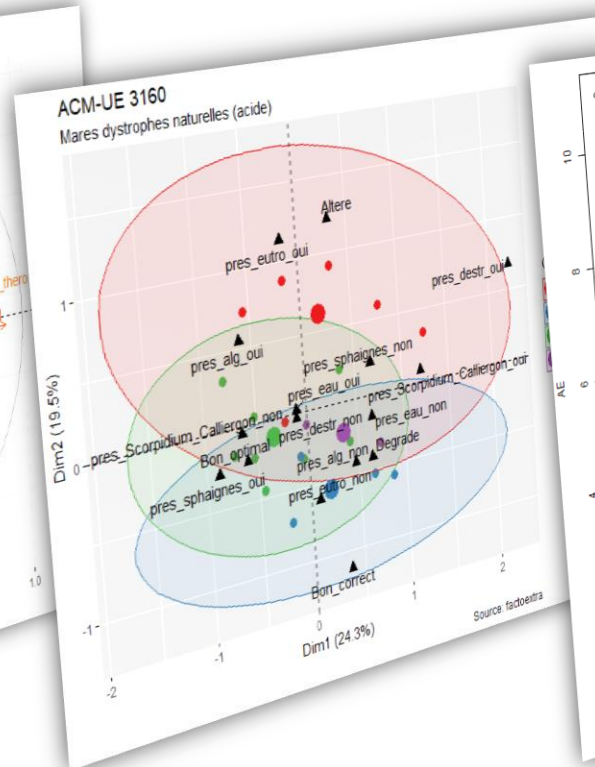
ACM-UE 3160
Mares dystrophes naturelles (acide)

Altere
pres_eutro_oui
pres_destr_oui
pres_alg_oui
pres_sphaignes_non
pres_eau_oui
pres_Scorpidium_Calliergon_oui
pres_Scorpidium_Calliergon_non
pres_destr_non
pres_eau_non
Bon_optimal
pres_alg_non
Degrade
pres_sphaignes_oui
pres_eutro_non
Bon_correct

Dim2 (19.5%)
Dim1 (24.3%)
1
0
-1
-2
-1
0
1
2
Source: factoextra

thero
1.0

10
8
6
4
AE